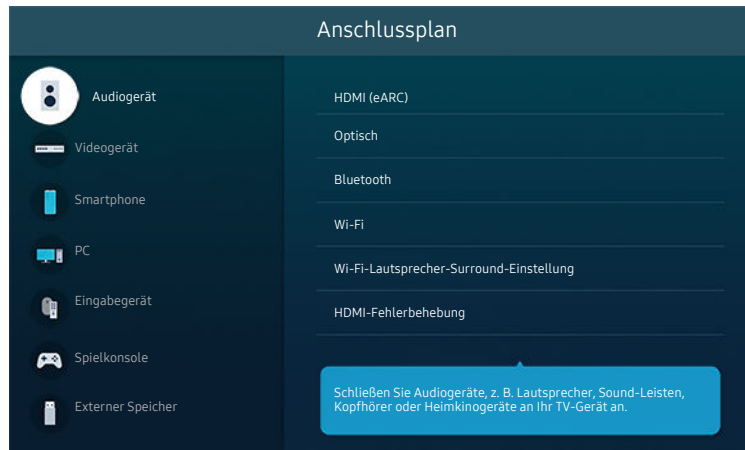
Anschlussplan

Audiogerät

Videogerät

Smartphone

PC

Eingabegerät

Spielkonsole

Externer Speicher

HDMI (eARC)

Optisch

Bluetooth

Wi-Fi

Wi-Fi-Lautsprecher-Surround-Einstellung

HDMI-Fehlerbehebung

Schließen Sie Audiogeräte, z. B. Lautsprecher, Sound-Leisten, Kopfhörer oder Heimkinogeräte an Ihr TV-Gerät an.